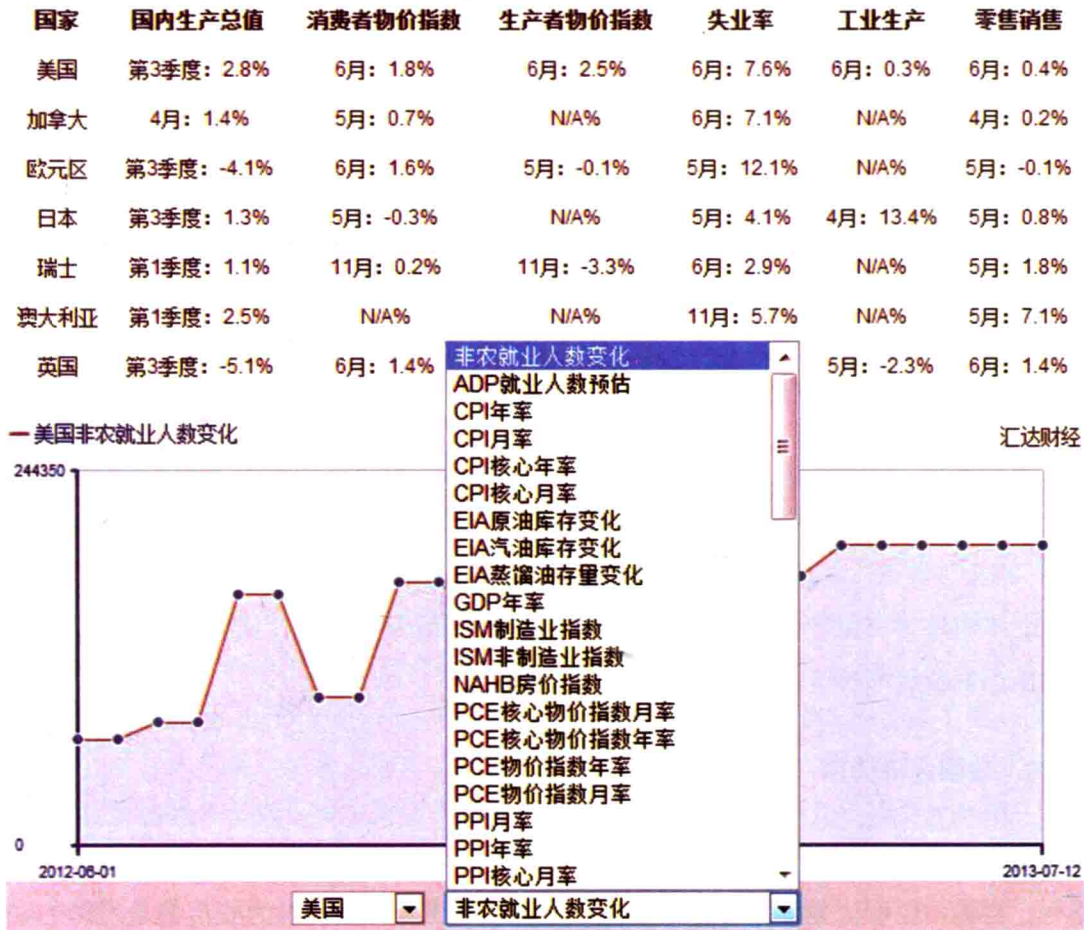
| 国家 | 国内生产总值 | 消费者物价指数 | 生产者物价指数 | 失业率 | 工业生产 | 零售销售 |
|---|---|---|---|---|---|---|
| 美国 | 第3季度：2.8% | 6月：1.8% | 6月：2.5% | 6月：7.6% | 6月：0.3% | 6月：0.4% |
| 加拿大 | 4月：1.4% | 5月：0.7% | N/A% | 6月：7.1% | N/A% | 4月：0.2% |
| 欧元区 | 第3季度：-4.1% | 6月：1.6% | 5月：-0.1% | 5月：12.1% | N/A% | 5月：-0.1% |
| 日本 | 第3季度：1.3% | 5月：-0.3% | N/A% | 5月：4.1% | 4月：13.4% | 5月：0.8% |
| 瑞士 | 第1季度：1.1% | 11月：0.2% | 11月：-3.3% | 6月：2.9% | N/A% | 5月：1.8% |
| 澳大利亚 | 第1季度：2.5% | N/A% | N/A% | 11月：5.7% | N/A% | 5月：7.1% |
| 英国 | 第3季度：-5.1% | 6月：1.4% | | | 5月：-2.3% | 6月：1.4% |

非农就业人数变化
ADP就业人数预估
CPI年率
CPI月率
CPI核心年率
CPI核心月率
EIA原油库存变化
EIA汽油库存变化
EIA蒸馏油存量变化
GDP年率
ISM制造业指数
ISM非制造业指数
NAHB房价指数
PCE核心物价指数月率
PCE核心物价指数年率
PCE物价指数年率
PCE物价指数月率
PPI月率
PPI年率
PPI核心月率

— 美国非农就业人数变化
汇达财经
244350
0
2012-06-01
2013-07-12
美国
非农就业人数变化